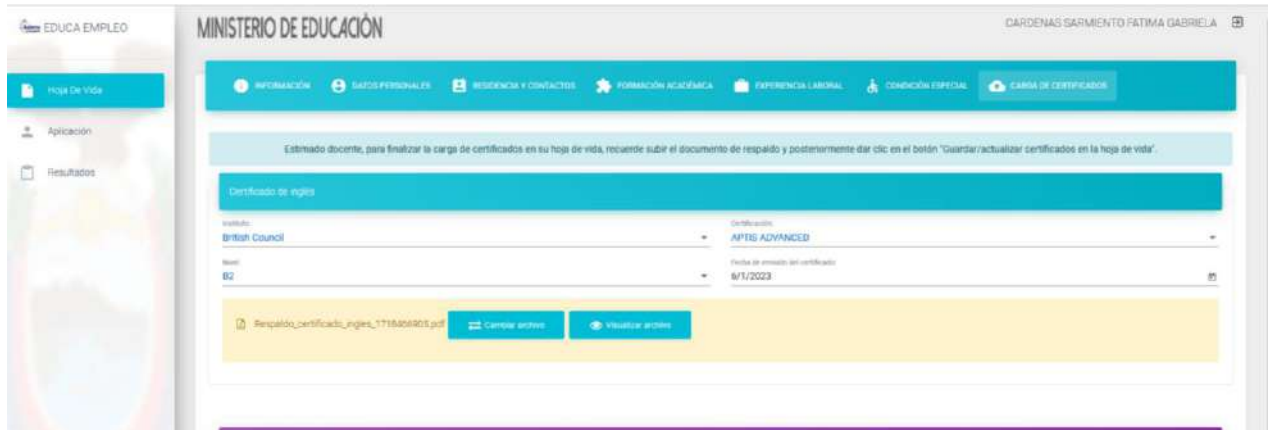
EDUCA EMPLEO

Hoja De Vida
Aplicación
Resultados

MINISTERIO DE EDUCACIÓN

CARDENAS SARMIENTO FATIMA GABRIELA

INFORMACIÓN DATOS PERSONALES RESIDENCIA Y CONTACTOS FORMACIÓN ACADÉMICA EXPERIENCIA LABORAL CONDICIÓN ESPECIAL CARGA DE CERTIFICADOS

Estimado docente, para finalizar la carga de certificados en su hoja de vida, recuerde subir el documento de respaldo y posteriormente dar clic en el botón "Guardar/actualizar certificados en la hoja de vida".

Certificado de inglés

Instituto
British Council

Certificación
APTIS ADVANCED

Nivel
B2

Fecha de emisión del certificado
6/1/2023

Respaldo_certificado_ingles_1718456905.pdf Cambiar archivo Visualizar archivo